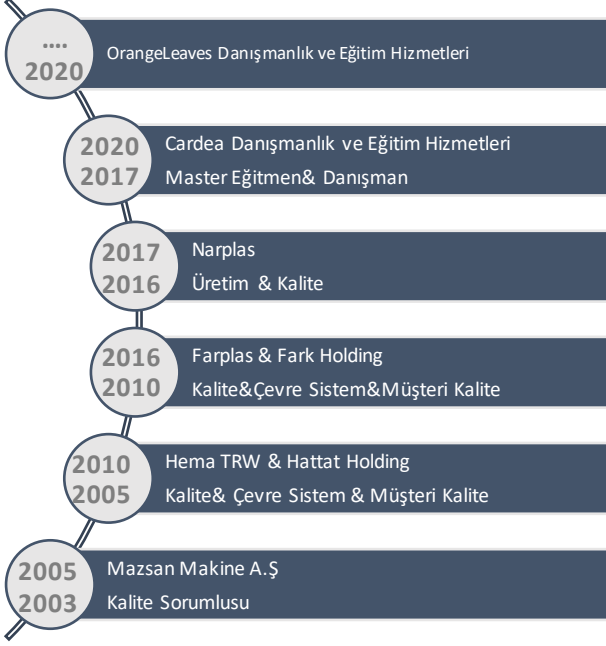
....
2020
OrangeLeaves Danışmanlık ve Eğitim Hizmetleri

2020
2017
Cardea Danışmanlık ve Eğitim Hizmetleri
Master Eğitmen& Danışman

2017
2016
Narplas
Üretim & Kalite

2016
2010
Farplas & Fark Holding
Kalite&Çevre Sistem&Müşteri Kalite

2010
2005
Hema TRW & Hattat Holding
Kalite& Çevre Sistem & Müşteri Kalite

2005
2003
Mazsan Makine A.Ş
Kalite Sorumlusu